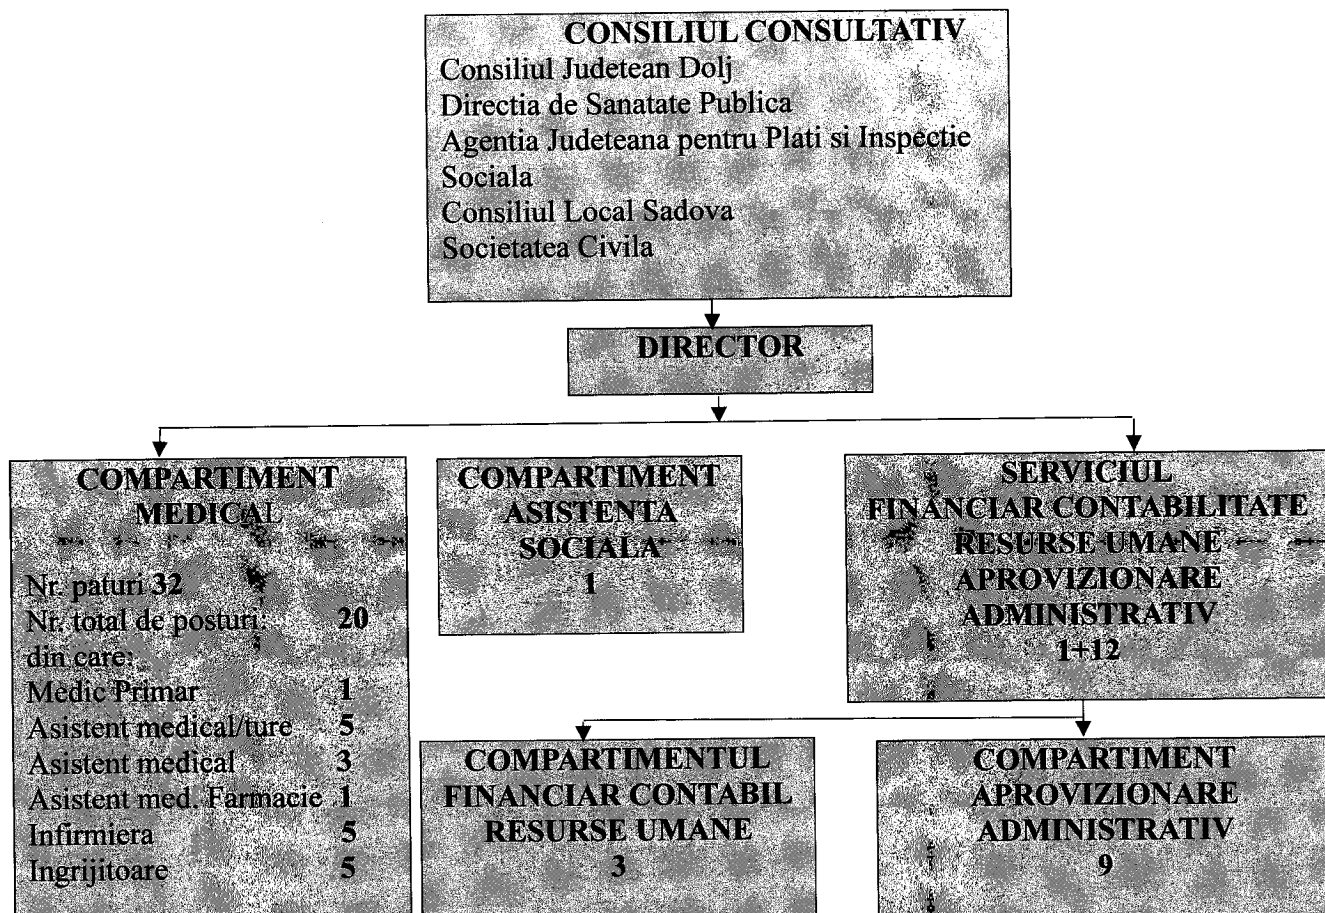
CONSILIUL CONSULTATIV
Consiliul Judetean Dolj
Directia de Sanatate Publica
Agentia Judeteana pentru Plati si Inspectie Sociala
Consiliul Local Sadova
Societatea Civila

DIRECTOR

COMPARTIMENT MEDICAL

Nr. paturi 32
Nr. total de posturi: 20
din care:
Medic Primar 1
Asistent medical/ture 5
Asistent medical 3
Asistent med. Farmacie 1
Infirmiera 5
Ingrijitoare 5

COMPARTIMENT ASISTENTA SOCIALA
1

SERVICIUL FINANCIAR CONTABILITATE RESURSE UMANE APROVIZIONARE ADMINISTRATIV
1+12

COMPARTIMENTUL FINANCIAR CONTABIL RESURSE UMANE
3

COMPARTIMENT APROVIZIONARE ADMINISTRATIV
9